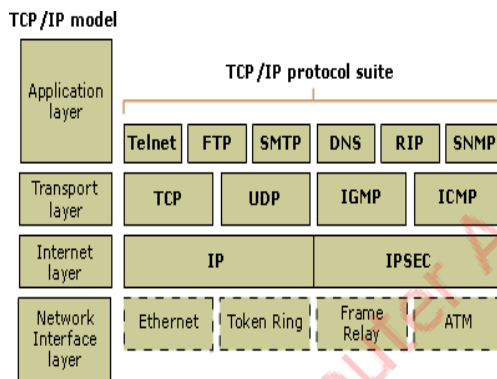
TCP/IP model

TCP/IP protocol suite

Application layer

Telnet FTP SMTP DNS RIP SNMP

Transport layer

TCP UDP IGMP ICMP

Internet layer

IP IPSEC

Network Interface layer

Ethernet Token Ring Frame Relay ATM

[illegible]uter A